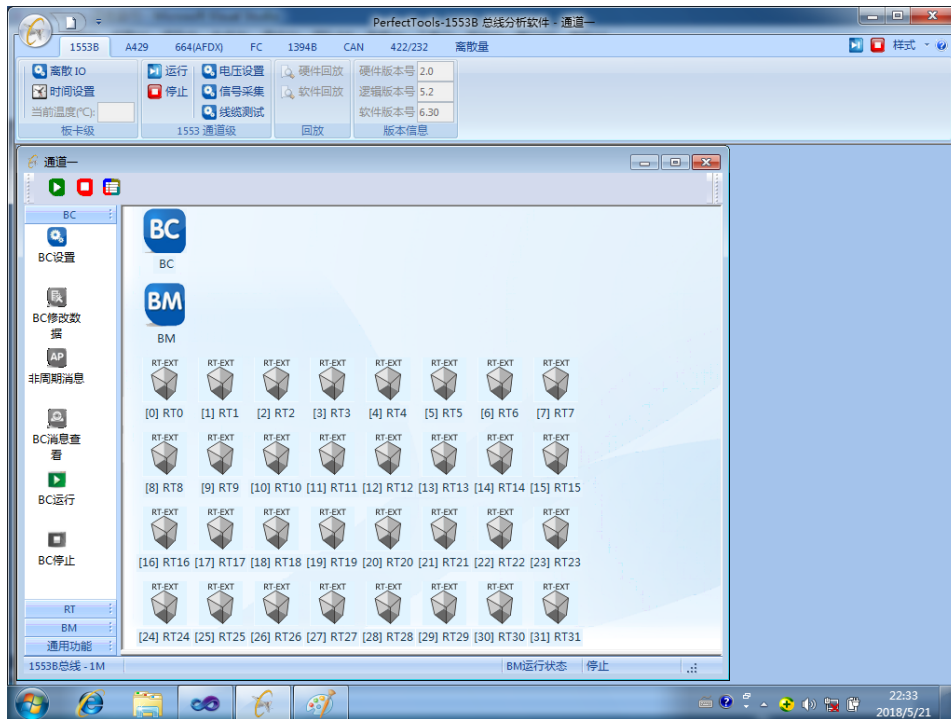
PerfectTools-1553B 总线分析软件 - 通道一

1553B A429 664(AFDX) FC 1394B CAN 422/232 离散量

样式

离散IO
时间设置
当前温度(℃):
板卡级

运行
停止
电压设置
信号采集
线缆测试
1553 通道级

硬件回放
软件回放
回放

硬件版本号 2.0
逻辑版本号 5.2
软件版本号 6.30
版本信息

通道一

BC
BC设置
BC修改数据
AP
非周期消息
BC消息查看
BC运行
BC停止

BC
BC
BM
BM

RT-EXT [0] RT0
RT-EXT [1] RT1
RT-EXT [2] RT2
RT-EXT [3] RT3
RT-EXT [4] RT4
RT-EXT [5] RT5
RT-EXT [6] RT6
RT-EXT [7] RT7
RT-EXT [8] RT8
RT-EXT [9] RT9
RT-EXT [10] RT10
RT-EXT [11] RT11
RT-EXT [12] RT12
RT-EXT [13] RT13
RT-EXT [14] RT14
RT-EXT [15] RT15
RT-EXT [16] RT16
RT-EXT [17] RT17
RT-EXT [18] RT18
RT-EXT [19] RT19
RT-EXT [20] RT20
RT-EXT [21] RT21
RT-EXT [22] RT22
RT-EXT [23] RT23
RT-EXT [24] RT24
RT-EXT [25] RT25
RT-EXT [26] RT26
RT-EXT [27] RT27
RT-EXT [28] RT28
RT-EXT [29] RT29
RT-EXT [30] RT30
RT-EXT [31] RT31

RT
BM
通用功能

1553B总线 - 1M
BM运行状态
停止

22:33
2018/5/21